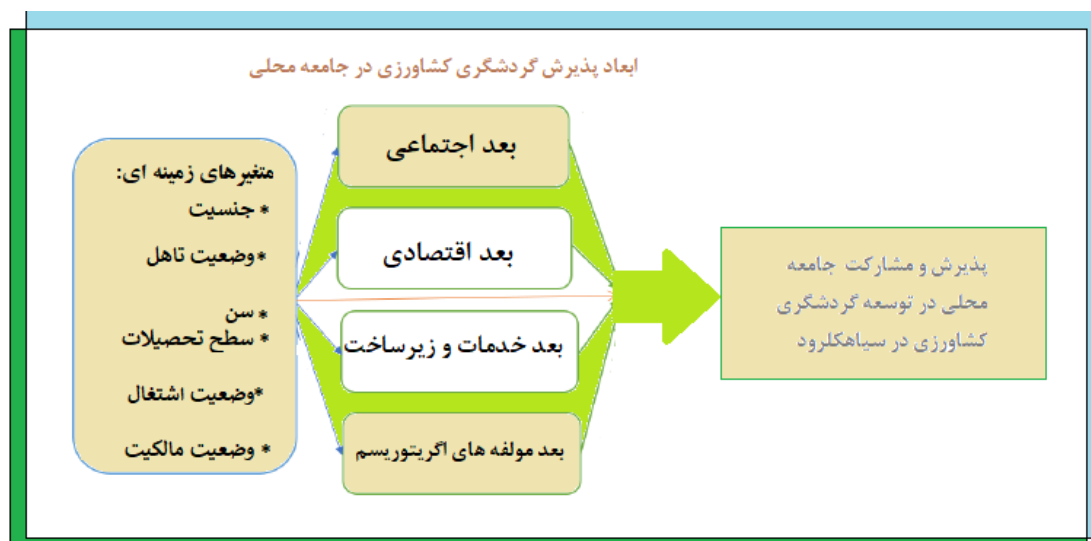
ابعاد پذیرش گردشگری کشاورزی در جامعه محلی

متغیرهای زمینه ای:
* جنسیت
*وضعیت تاهل
* سن
* سطح تحصیلات
*وضعیت اشتغال
* وضعیت مالکیت

بعد اجتماعی

بعد اقتصادی

بعد خدمات و زیرساخت

بعد مولفه های اگریتوریسم

پذیرش و مشارکت جامعه محلی در توسعه گردشگری کشاورزی در سیاهکلرود